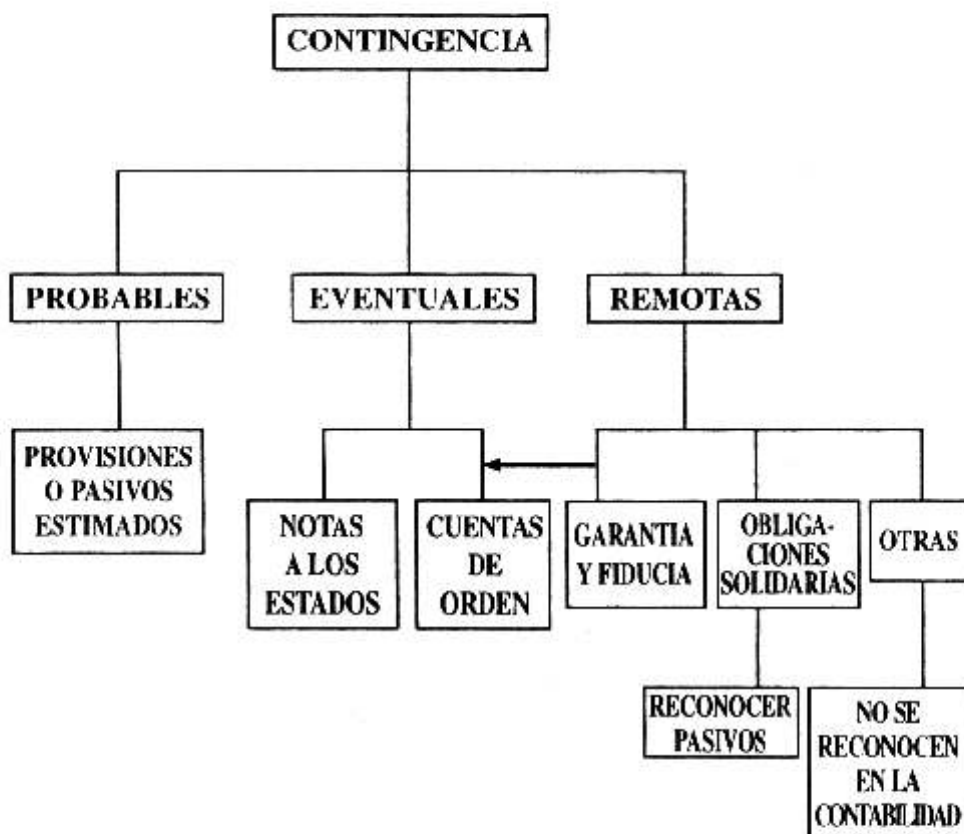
CONTINGENCIA

PROBABLES

EVENTUALES

REMOTAS

PROVISIONES O PASIVOS ESTIMADOS

NOTAS A LOS ESTADOS

CUENTAS DE ORDEN

GARANTIA Y FIDUCIA

OBLIGACIONES SOLIDARIAS

OTRAS

RECONOCER PASIVOS

NO SE RECONOCEN EN LA CONTABILIDAD